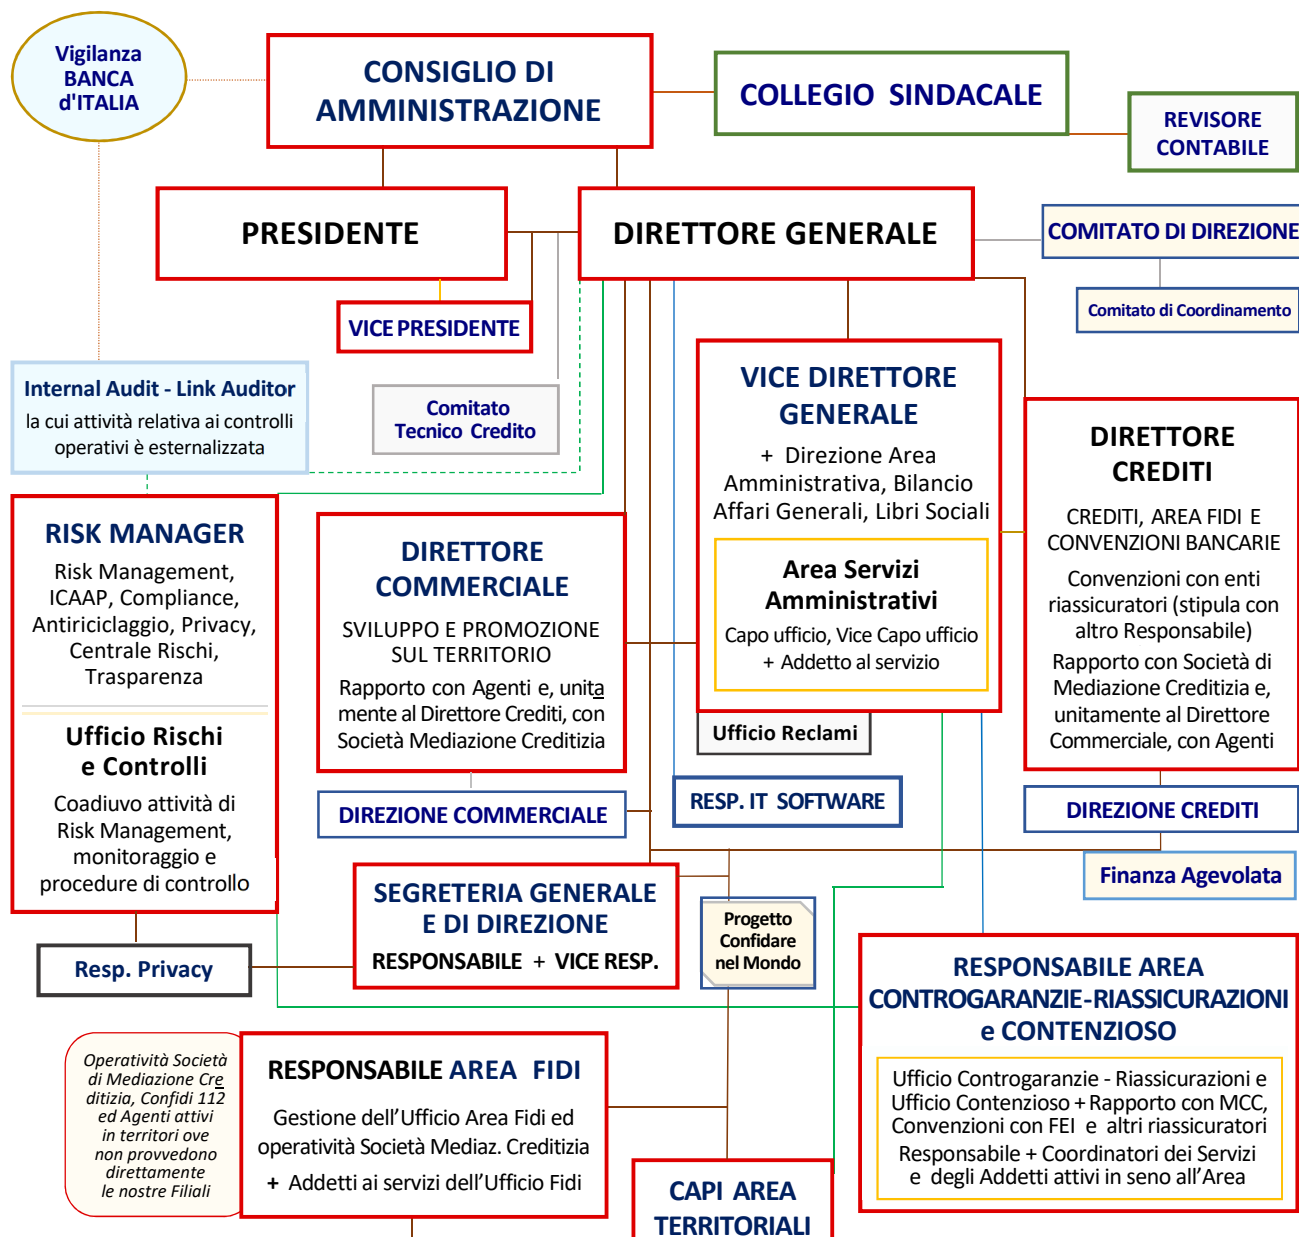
Vigilanza BANCA d'ITALIA

CONSIGLIO DI AMMINISTRAZIONE

COLLEGIO SINDACALE

REVISORE CONTABILE

PRESIDENTE

DIRETTORE GENERALE

COMITATO DI DIREZIONE

Comitato di Coordinamento

VICE PRESIDENTE

Internal Audit - Link Auditor
la cui attività relativa ai controlli operativi è esternalizzata

Comitato Tecnico Credito

VICE DIRETTORE GENERALE
+ Direzione Area Amministrativa, Bilancio Affari Generali, Libri Sociali

Area Servizi Amministrativi
Capo ufficio, Vice Capo ufficio + Addetto al servizio

DIRETTORE CREDITI
CREDITI, AREA FIDI E CONVENZIONI BANCARIE
Convenzioni con enti riassicuratori (stipula con altro Responsabile)
Rapporto con Società di Mediazione Creditizia e, unitamente al Direttore Commerciale, con Agenti

RISK MANAGER
Risk Management, ICAAP, Compliance, Antiriciclaggio, Privacy, Centrale Rischi, Trasparenza

Ufficio Rischi e Controlli
Coadiuvo attività di Risk Management, monitoraggio e procedure di controllo

DIRETTORE COMMERCIALE
SVILUPPO E PROMOZIONE SUL TERRITORIO
Rapporto con Agenti e, unitamente al Direttore Crediti, con Società Mediazione Creditizia

Ufficio Reclami

DIREZIONE COMMERCIALE

RESP. IT SOFTWARE

DIREZIONE CREDITI

Finanza Agevolata

SEGRETERIA GENERALE E DI DIREZIONE
RESPONSABILE + VICE RESP.

Progetto Confidare nel Mondo

Resp. Privacy

RESPONSABILE AREA CONTROGARANZIE-RIASSICURAZIONI e CONTENZIOSO
Ufficio Controgaranzie - Riassicurazioni e Ufficio Contenzioso + Rapporto con MCC, Convenzioni con FEI e altri riassicuratori
Responsabile + Coordinatori dei Servizi e degli Addetti attivi in seno all'Area

Operatività Società di Mediazione Creditizia, Confidi 112 ed Agenti attivi in territori ove non provvedono direttamente le nostre Filiali

RESPONSABILE AREA FIDI
Gestione dell'Ufficio Area Fidi ed operatività Società Mediaz. Creditizia
+ Addetti ai servizi dell'Ufficio Fidi

CAPI AREA TERRITORIALI